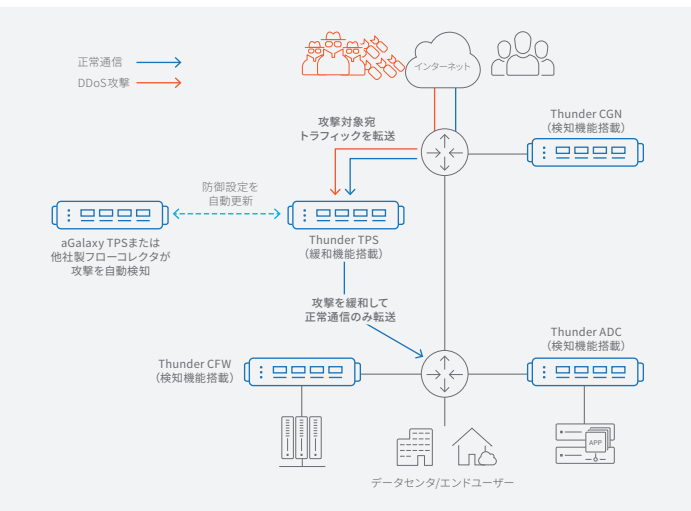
正常通信

DDoS攻撃

インターネット

攻撃対象宛
トラフィックを転送

Thunder CGN
（検知機能搭載）

防御設定を
自動更新

aGalaxy TPSまたは
他社製フローコレクタが
攻撃を自動検知

Thunder TPS
（緩和機能搭載）

攻撃を緩和して
正常通信のみ転送

Thunder ADC
（検知機能搭載）

Thunder CFW
（検知機能搭載）

APP

データセンタ/エンドユーザー